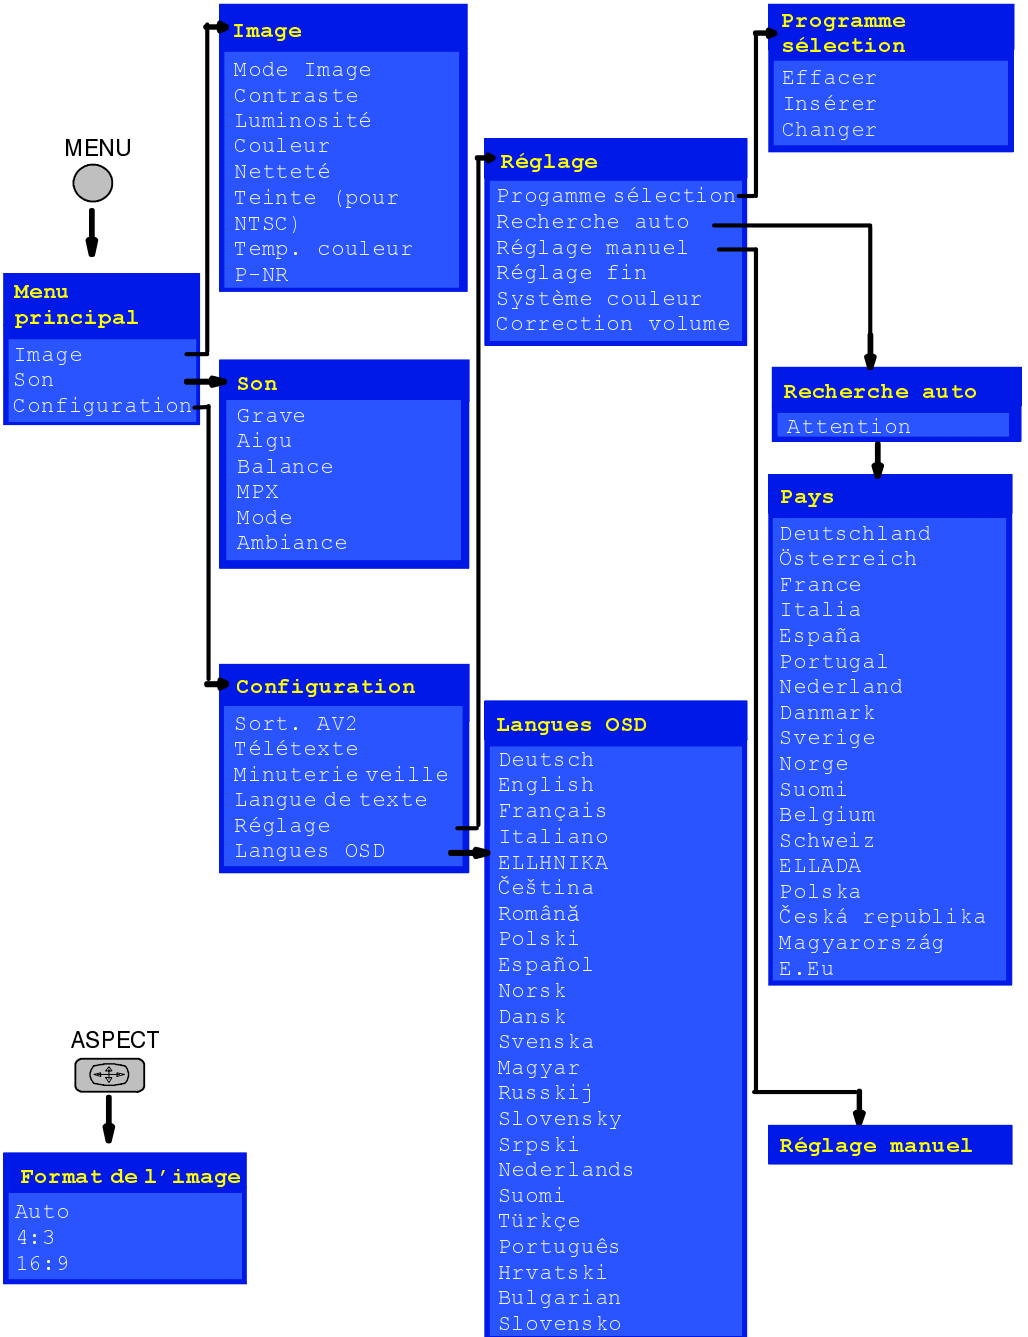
MENU

Menu principal
Image
Son
Configuration

Image
Mode Image
Contraste
Luminosité
Couleur
Netteté
Teinte (pour NTSC)
Temp. couleur
P-NR

Son
Grave
Aigu
Balance
MPX
Mode
Ambiance

Configuration
Sort. AV2
Télétexte
Minuterie veille
Langue de texte
Réglage
Langues OSD

Réglage
Progamme sélection
Recherche auto
Réglage manuel
Réglage fin
Système couleur
Correction volume

Langues OSD
Deutsch
English
Français
Italiano
ELLHNIKA
Čeština
Română
Polski
Español
Norsk
Dansk
Svenska
Magyar
Russkij
Slovensky
Srpski
Nederlands
Suomi
Türkçe
Português
Hrvatski
Bulgarian
Slovensko

Programme sélection
Effacer
Insérer
Changer

Recherche auto
Attention

Pays
Deutschland
Österreich
France
Italia
España
Portugal
Nederland
Danmark
Sverige
Norge
Suomi
Belgium
Schweiz
ELLADA
Polska
Česká republika
Magyarország
E.Eu

Réglage manuel

ASPECT

Format de l'image
Auto
4:3
16:9